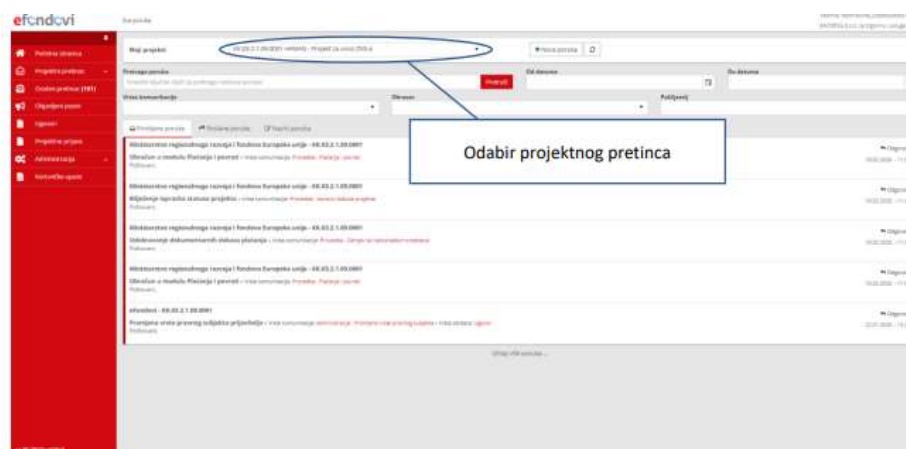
efondovi

Početna stranica
Projektni pretinac
Osobni pretinac (181)
Objavljeni pozivi
Ugovori
Projektne prijave
Administracija
Korisničke upute

Moj projekt: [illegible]

Nova poruka

Pretraga poruka
Pretraži
Od datuma
Do datuma
Vrsta komunikacije
Obrazac
Pošiljatelj

Primljene poruke
Poslane poruke
Nacrti poruka

Odabir projektnog pretinca

Ministarstvo regionalnoga razvoja i fondova Europske unije - KK.03.2.1.09.0001
Obračun u modulu Plaćanja i povrat
Pročitano

Ministarstvo regionalnoga razvoja i fondova Europske unije - KK.03.2.1.09.0001
Bilježenje izgradnja statusa projekta
Pročitano

Ministarstvo regionalnoga razvoja i fondova Europske unije - KK.03.2.1.09.0001
Usklađivanje dokumentarnih statusa plaćanja
Pročitano

Ministarstvo regionalnoga razvoja i fondova Europske unije - KK.03.2.1.09.0001
Obračun u modulu Plaćanja i povrat
Pročitano

efondovi - KK.03.2.1.09.0001
Promjena vrste pravnog subjekta prijavitelja
Pročitano

Učitaj više poruka